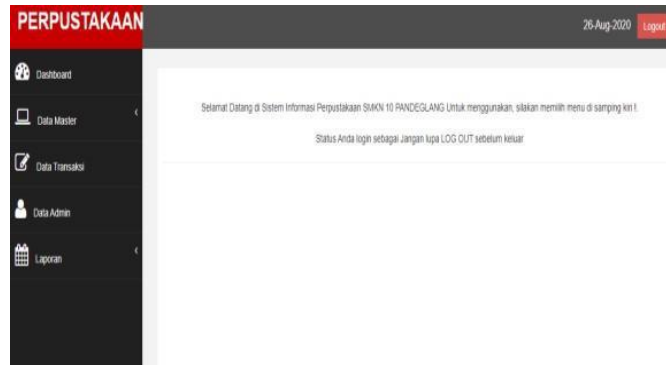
PERPUSTAKAAN

26-Aug-2020 Logout

Dashboard

Data Master

Data Transaksi

Data Admin

Laporan

Selamat Datang di Sistem Informasi Perpustakaan SMKN 10 PANDEGLANG Untuk menggunakan, silakan memilih menu di samping kiri !.

Status Anda login sebagai Jangan lupa LOG OUT sebelum keluar